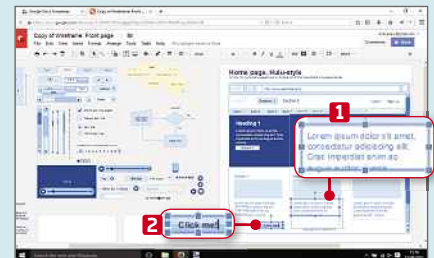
Copy of Wireframe: Front page

File Edit View Insert Format Arrange Tools Table Help

Home page, Hulu-style

Heading 1

1

Lorem ipsum dolor sit amet, consectetur adipiscing elit. Cras imperdiet enim ac augue auctor, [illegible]

2

Click me!